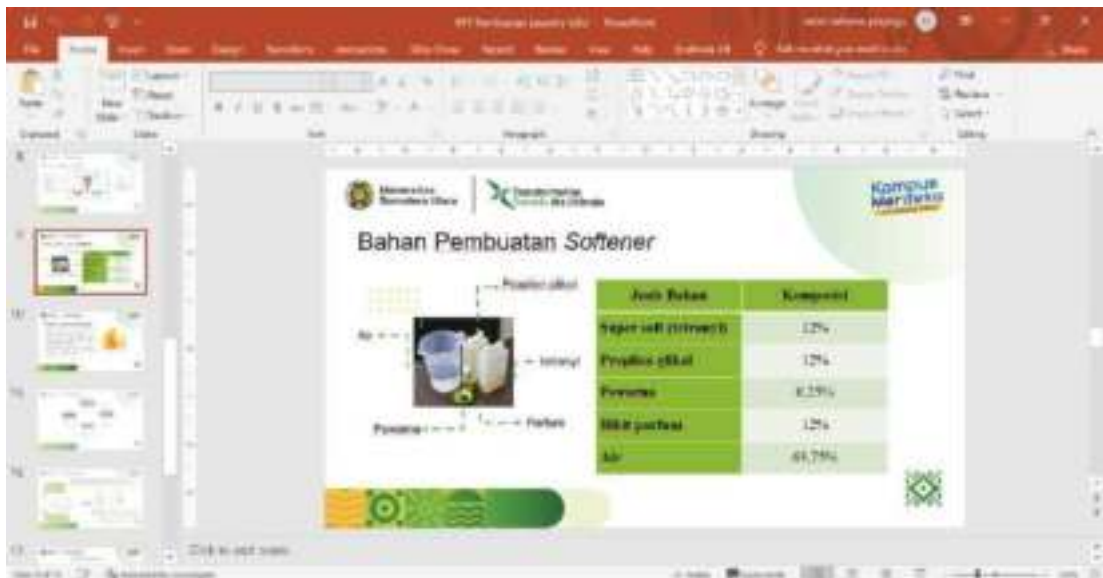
Kampus Merdeka

Bahan Pembuatan *Softener*

Propilen glikol

Air

Softener

Parfum

Pewarna

| Jenis Bahan | Komposisi |
|---|---|
| Super soft (tetranyl) | 12% |
| Propilen glikol | 12% |
| Pewarna | 0,25% |
| Bibit parfum | 12% |
| Air | 69,75% |

Click to add notes